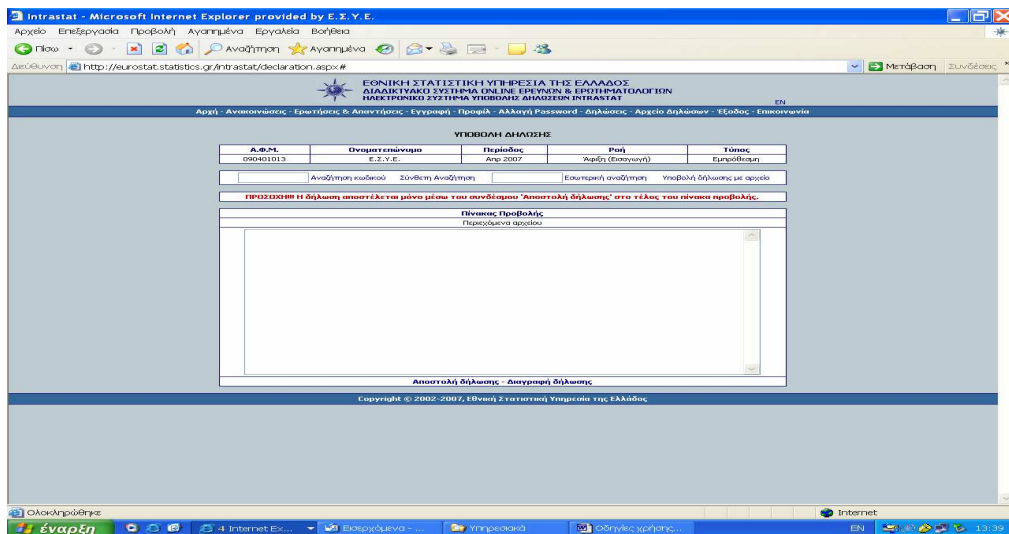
Intrastat - Microsoft Internet Explorer provided by Ε.Σ.Υ.Ε.

Αρχείο Επεξεργασία Προβολή Αγαπημένα Εργαλεία Βοήθεια

Πίσω Αναζήτηση Αγαπημένα

Διεύθυνση http://eurostat.statistics.gr/intrastat/declaration.aspx# Μετάβαση Συνδέσεις

ΕΘΝΙΚΗ ΣΤΑΤΙΣΤΙΚΗ ΥΠΗΡΕΣΙΑ ΤΗΣ ΕΛΛΑΔΟΣ
ΔΙΑΔΙΚΤΥΑΚΟ ΣΥΣΤΗΜΑ ONLINE ΕΡΕΥΝΩΝ & ΕΡΩΤΗΜΑΤΟΛΟΓΙΩΝ
ΗΛΕΚΤΡΟΝΙΚΟ ΣΥΣΤΗΜΑ ΥΠΟΒΟΛΗΣ ΔΗΛΩΣΕΩΝ INTRASTAT

EN

Αρχή - Ανακοινώσεις - Ερωτήσεις & Απαντήσεις - Εγγραφή - Προφίλ - Αλλαγή Password - Δηλώσεις - Αρχείο Δηλώσεων - Έξοδος - Επικοινωνία

ΥΠΟΒΟΛΗ ΔΗΛΩΣΗΣ

| Α.Φ.Μ. | Ονοματεπώνυμο | Περίοδος | Ροή | Τύπος |
|---|---|---|---|---|
| 090401013 | Ε.Σ.Υ.Ε. | Απρ 2007 | Άφιξη (Εισαγωγή) | Εμπρόθεσμη |

Αναζήτηση κωδικού Σύνθετη Αναζήτηση Εσωτερική αναζήτηση Υποβολή δήλωσης με αρχείο

ΠΡΟΣΟΧΗ!!! Η δήλωση αποστέλεται μόνο μέσω του συνδέσμου 'Αποστολή δήλωσης' στο τέλος του πίνακα προβολής.

Πίνακας Προβολής
Περιεχόμενα αρχείου

Αποστολή δήλωσης - Διαγραφή δήλωσης

Copyright © 2002-2007, Εθνική Στατιστική Υπηρεσία της Ελλάδος

Ολοκληρώθηκε

Internet

έναρξη 4 Internet Ex... Εισερχόμενα - ... Υπηρεσιακά Οδηγίες χρήσης... EN 13:39